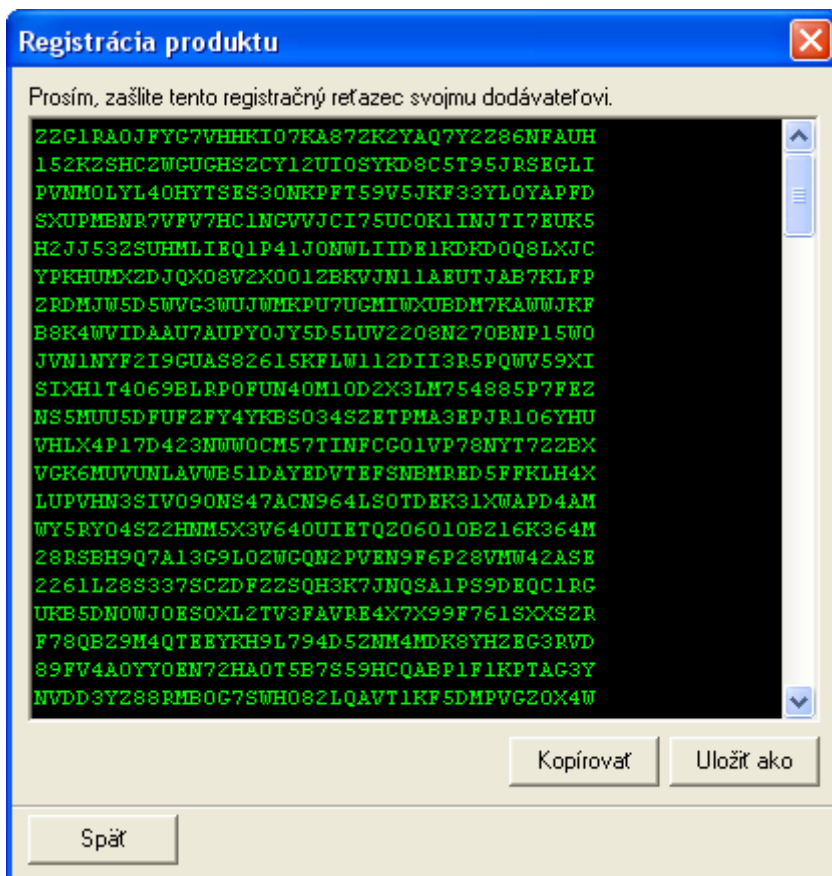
Registrácia produktu

Prosím, zašlite tento registračný reťazec svojmu dodávateľovi.

ZZG1RA0JFYG7VHHKI07KA87ZK2YAQ7Y2Z86NFAUH
152KZSHCZWGUGHSZCY12UI0SYKD8C5T95JRSEGLI
PVNM0LYL40HYTSES30NKPFT59V5JKF33YL0YAPFD
SXUPMBNR7VFV7HC1NGVVJCI75UC0K1INJTI7EUK5
H2JJ53ZSUHMLIEQ1P41J0NWLIIDE1KDKD0Q8LXJC
YPKHUMXZDJQX08V2X001ZBKVJN11AEUTJAB7KLFP
ZRDMJW5D5WVG3WUJWMKPU7UGMIWXUBDM7KAWWJKF
B8K4WVIDAAU7AUPY0JY5D5LUV2208N270BNP15W0
JVN1NYF2I9GUAS82615KFLW112DII3R5PQWV59XI
SIXH1T4069BLRP0FUN40M10D2X3LM754885P7FEZ
NS5MUU5DFUFZFY4YKBS034SZETPMA3EPJR106YHU
VHLX4P17D423NWW0CM57TINFCG01VP78NYT7ZZBX
VGK6MUVUNLAVWB51DAYEDVTEFSNBMRED5FFKLH4X
LUPVHN3SIV090NS47ACN964LS0TDEK31XWAPD4AM
WY5RY04SZZHNM5X3V640UIETQZ06010BZ16K364M
Z8RSBH9Q7A13G9L0ZWGQN2PVEN9F6P28VMW42ASE
2261LZ8S337SCZDFZZSQH3K7JNQSA1PS9DEQC1RG
UKB5DN0WJ0ES0XL2TV3FAVRE4X7X99F761SXXSZR
F78QBZ9M4QTEEYKH9L794D5ZNM4MDK8YHZEG3RVD
89FV4A0YY0EN72HA0T5B7S59HCQABP1F1KPTAG3Y
NVDD3YZ88RMB0G7SWH082LQAVT1KF5DMPVGZ0X4W

Kopírovať
Uložiť ako
Späť